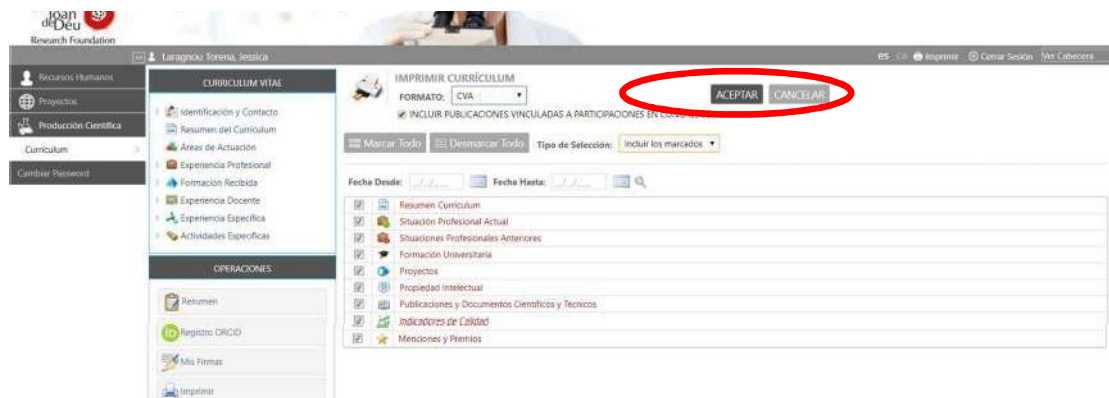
Joan de Déu
Research Foundation

Laragnou Torena, Jessica

es ca Imprimir Cerrar Sesión Ver Cabecera

Recursos Humanos
Proyectos
Producción Científica
Curriculum
Cambiar Password

CURRICULUM VITAE
Identificación y Contacto
Resumen del Curriculum
Áreas de Actuación
Experiencia Profesional
Formación Recibida
Experiencia Docente
Experiencia Específica
Actividades Específicas

OPERACIONES
Resumen
Registro ORCID
Mis Firmas
Imprimir

IMPRIMIR CURRÍCULUM
FORMATO: CVA
ACEPTAR CANCELAR
INCLUIR PUBLICACIONES VINCULADAS A PARTICIPACIONES EN CONVENIOS

Marcar Todo Desmarcar Todo Tipo de Selección: Incluir los marcados

Fecha Desde: Fecha Hasta:

Resumen Curriculum
Situación Profesional Actual
Situaciones Profesionales Anteriores
Formación Universitaria
Proyectos
Propiedad Intelectual
Publicaciones y Documentos Científicos y Tecnicos
Indicadores de Calidad
Menciones y Premios